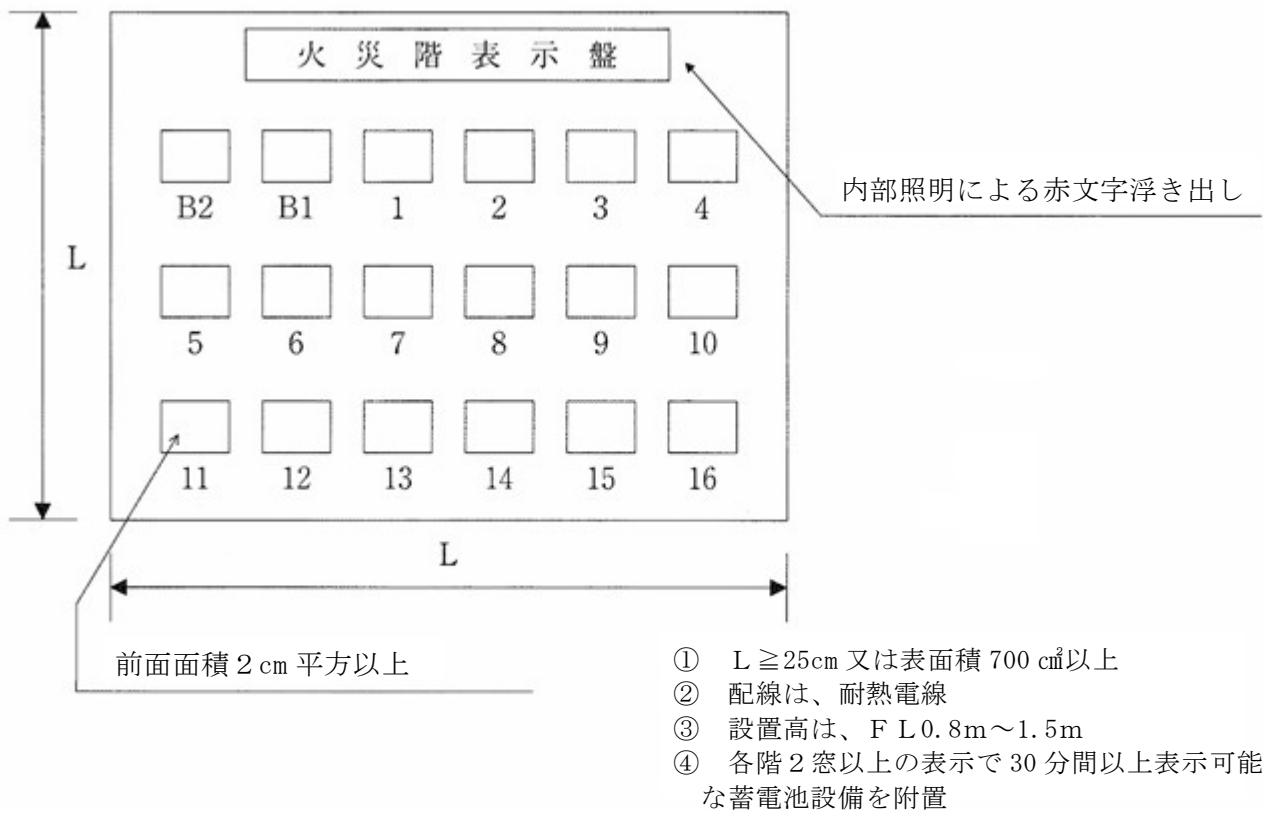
火 災 階 表 示 盤

内部照明による赤文字浮き出し

B2 B1 1 2 3 4

L

5 6 7 8 9 10

11 12 13 14 15 16

L

前面面積２cm 平方以上

① L≧25cm 又は表面積 700 ㎠以上
② 配線は、耐熱電線
③ 設置高は、ＦＬ0.8m～1.5m
④ 各階２窓以上の表示で 30 分間以上表示可能な蓄電池設備を附置